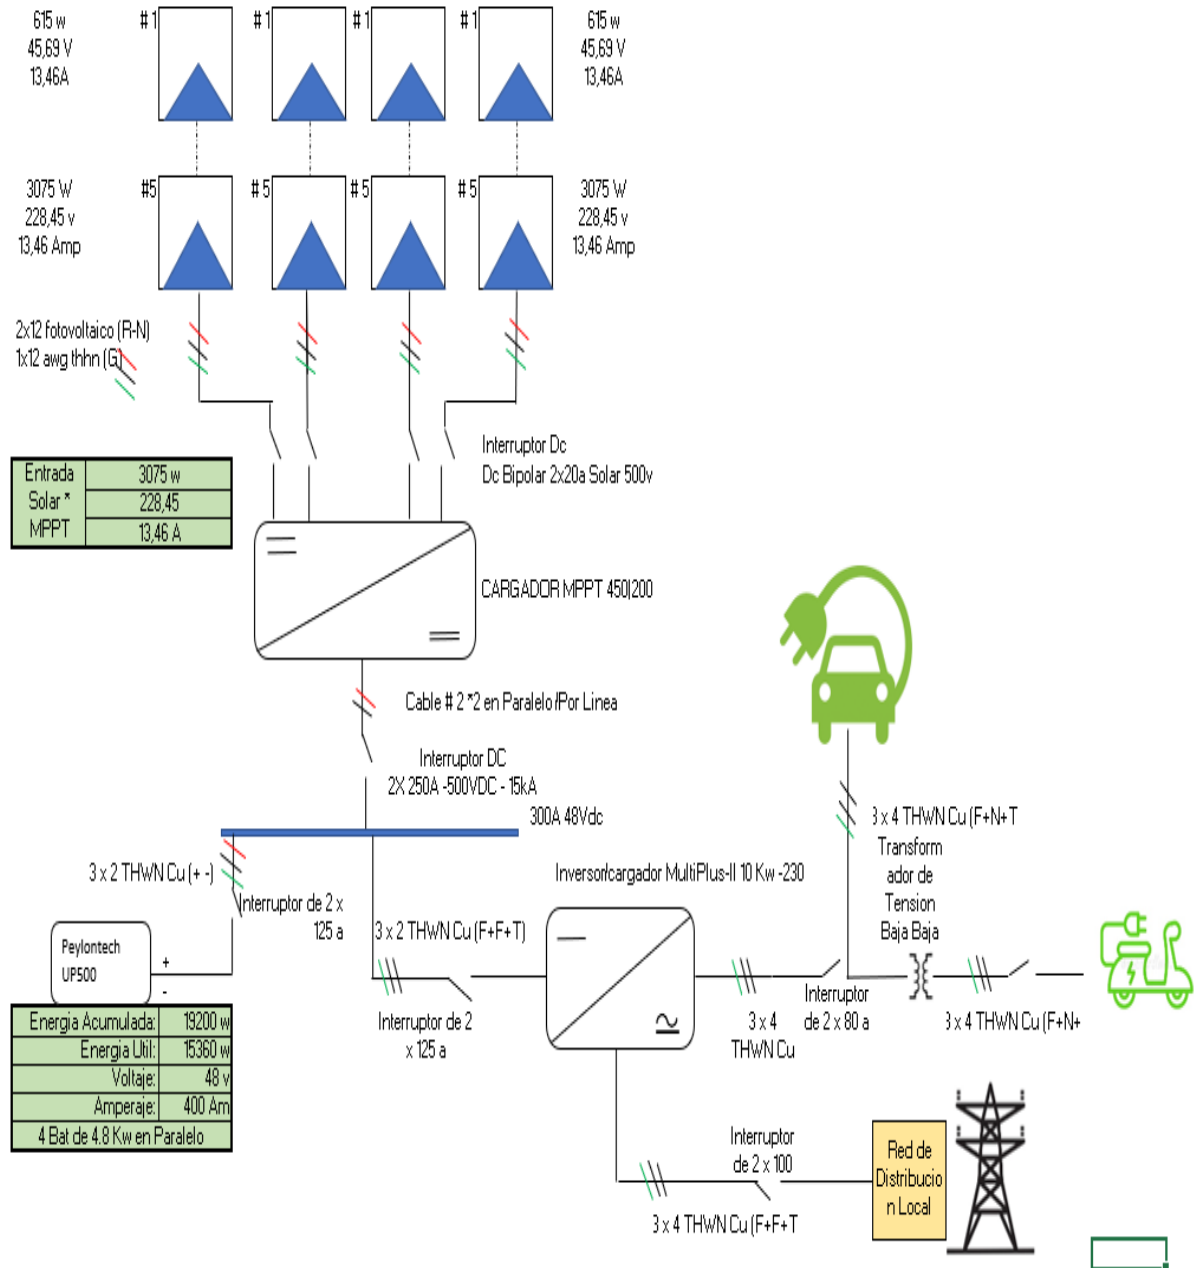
615 w
45,69 V
13,46A

# 1

# 1

# 1

# 1

615 w
45,69 V
13,46A

3075 W
228,45 v
13,46 Amp

# 5

# 5

# 5

# 5

3075 W
228,45 v
13,46 Amp

2x12 fotovoltaico (R-N)
1x12 awg thhn (G)

Interruptor Dc
Dc Bipolar 2x20a Solar 500v

| Entrada | 3075 w |
|---|---|
| Solar * | 228,45 |
| MPPT | 13,46 A |

CARGADOR MPPT 450|200

Cable # 2 *2 en Paralelo /Por Linea

Interruptor DC
2X 250A -500VDC - 15kA

300A 48Vdc

3 x 2 THWN Cu (+ -)

Interruptor de 2 x 125 a

Peylontech
UP500

+
-

3 x 2 THWN Cu (F+F+T)

Inversor/cargador MultiPlus-II 10 Kw -230

3 x 4 THWN Cu (F+N+T

Transformador de Tension Baja Baja

Interruptor de 2 x 125 a

3 x 4 THWN Cu

Interruptor de 2 x 80 a

3 x 4 THWN Cu (F+N+

| Energia Acumulada: | 19200 w |
|---|---|
| Energia Util: | 15360 w |
| Voltaje: | 48 v |
| Amperaje: | 400 Am |
| 4 Bat de 4.8 Kw en Paralelo | |

Interruptor de 2 x 100

Red de Distribucion Local

3 x 4 THWN Cu (F+F+T